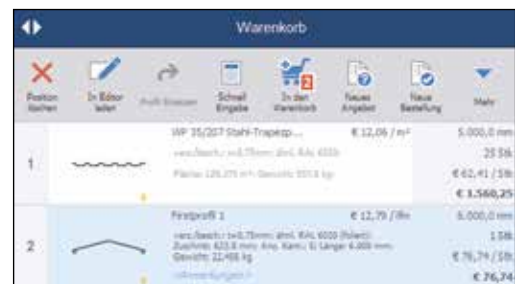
Warenkorb

Position löschen

In Editor laden

Profil kopieren

Schnell Eingabe

In den Warenkorb

2

Neues Angebot

Neue Bestellung

Mehr

1

WP 35/207 Stahl-Trapezp...

€ 12,06 / m²

5.000,0 mm

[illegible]

Fläche: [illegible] Gewicht: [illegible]

25 Stk

€ 62,41 / Stk

€ 1.560,25

2

Firstprofil 1

€ 12,75 / lfm

6.000,0 mm

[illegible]

Zuschnitt: 625,0 mm; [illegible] Länge: 6.000 mm

Gewicht: 22,466 kg

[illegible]

1 Stk

€ 76,74 / Stk

€ 76,74